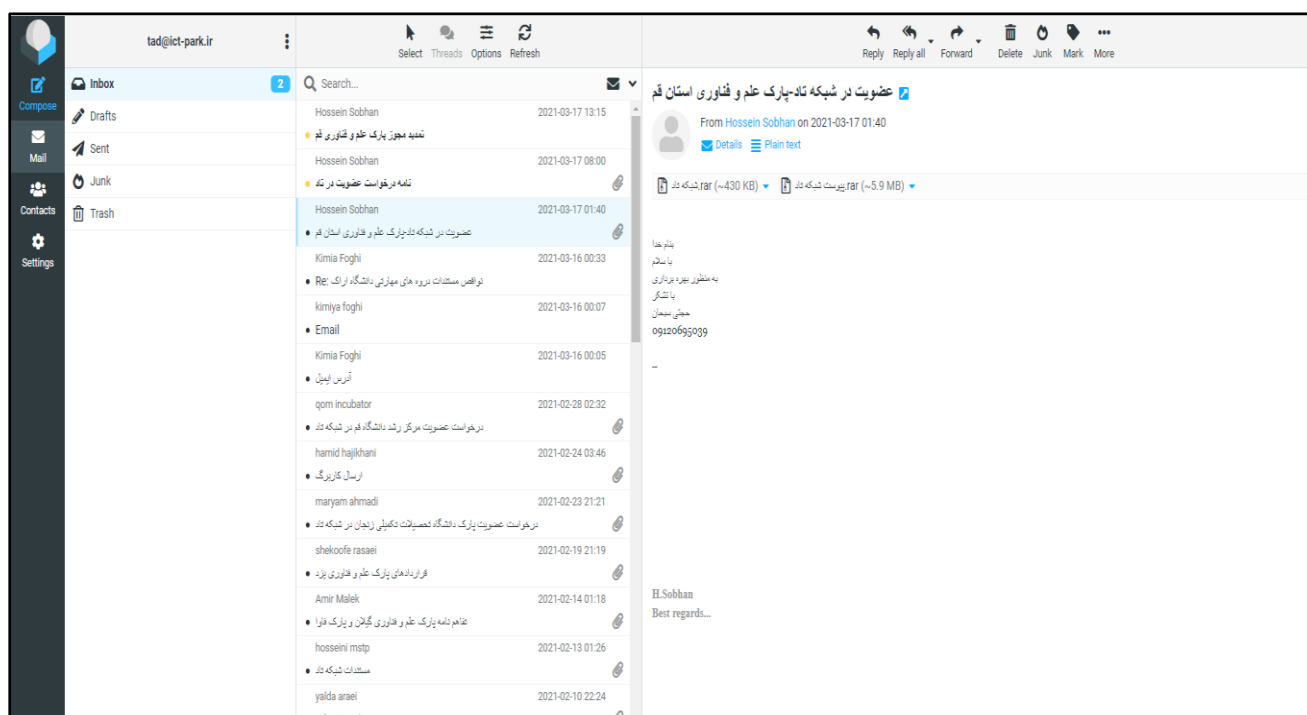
tad@ict-park.ir

Select Threads Options Refresh

Reply Reply all Forward Delete Junk Mark More

Compose
Mail
Contacts
Settings

Inbox 2
Drafts
Sent
Junk
Trash

Search...

Hossein Sobhan 2021-03-17 13:15
تمدید مجوز پارک علم و فناوری قم

Hossein Sobhan 2021-03-17 08:00
نامه درخواست عضویت در تاد

Hossein Sobhan 2021-03-17 01:40
عضویت در شبکه تاد-پارک علم و فناوری استان قم

Kimia Foghi 2021-03-16 00:33
Re: نواقص مستندات دوره های مهارتی دانشگاه اراک

kimiya foghi 2021-03-16 00:07
Email

Kimia Foghi 2021-03-16 00:05
آدرس ایمیل

qom incubator 2021-02-28 02:32
درخواست عضویت مرکز رشد دانشگاه قم در شبکه تاد

hamid hajikhani 2021-02-24 03:46
ارسال کاربرگ

maryam ahmadi 2021-02-23 21:21
درخواست عضویت پارک دانشگاه تحصیلات تکمیلی زنجان در شبکه تاد

shekoofe rasaei 2021-02-19 21:19
قراردادهای پارک علم و فناوری یزد

Amir Malek 2021-02-14 01:18
تفاهم نامه پارک علم و فناوری گیلان و پارک فناوا

hosseini mstp 2021-02-13 01:26
مستندات شبکه تاد

yalda araei 2021-02-10 22:24

عضویت در شبکه تاد-پارک علم و فناوری استان قم

From Hossein Sobhan on 2021-03-17 01:40
Details Plain text

شبکه تاد.rar (~430 KB) پیوست شبکه تاد.rar (~5.9 MB)

بنام خدا
با سلام
به منظور بهره برداری
با تشکر
حجتی سبحان
09120695039

--

H.Sobhan
Best regards...